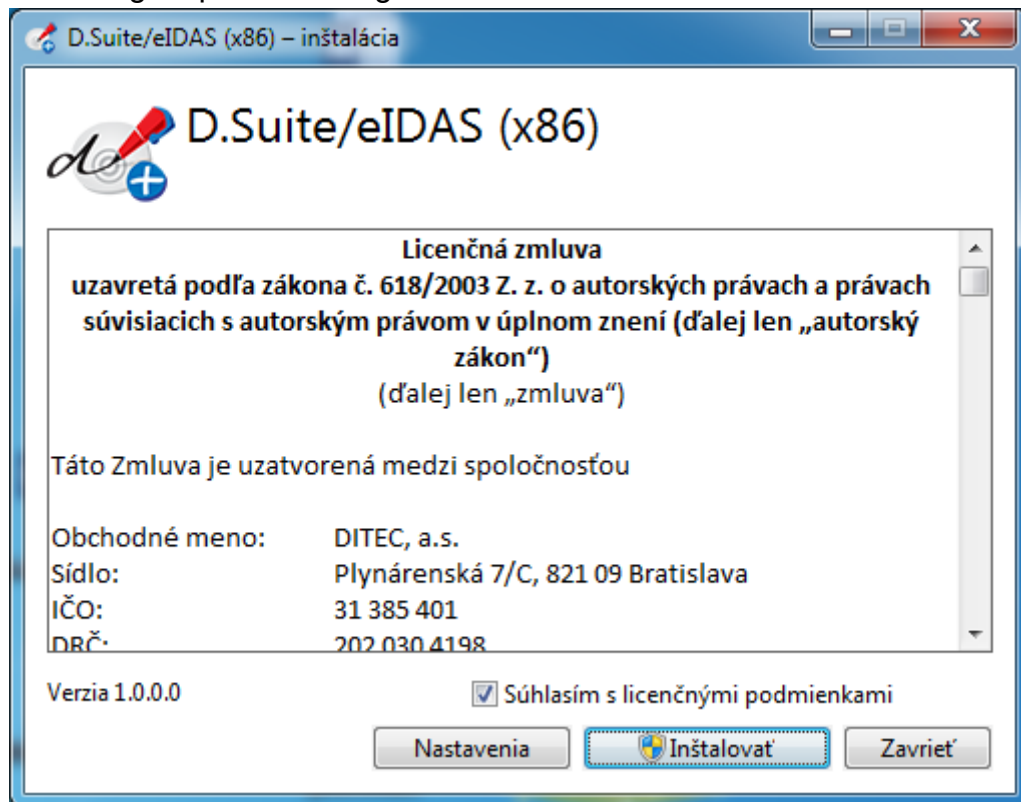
D.Suite/eIDAS (x86) – inštalácia

D.Suite/eIDAS (x86)

**Licenčná zmluva**
**uzavretá podľa zákona č. 618/2003 Z. z. o autorských právach a právach súvisiacich s autorským právom v úplnom znení (ďalej len „autorský zákon")**
(ďalej len „zmluva")

Táto Zmluva je uzatvorená medzi spoločnosťou

| | |
|---|---|
| Obchodné meno: | DITEC, a.s. |
| Sídlo: | Plynárenská 7/C, 821 09 Bratislava |
| IČO: | 31 385 401 |
| DRČ: | 202 030 4198 |

Verzia 1.0.0.0

Súhlasím s licenčnými podmienkami

Nastavenia
Inštalovať
Zavrieť